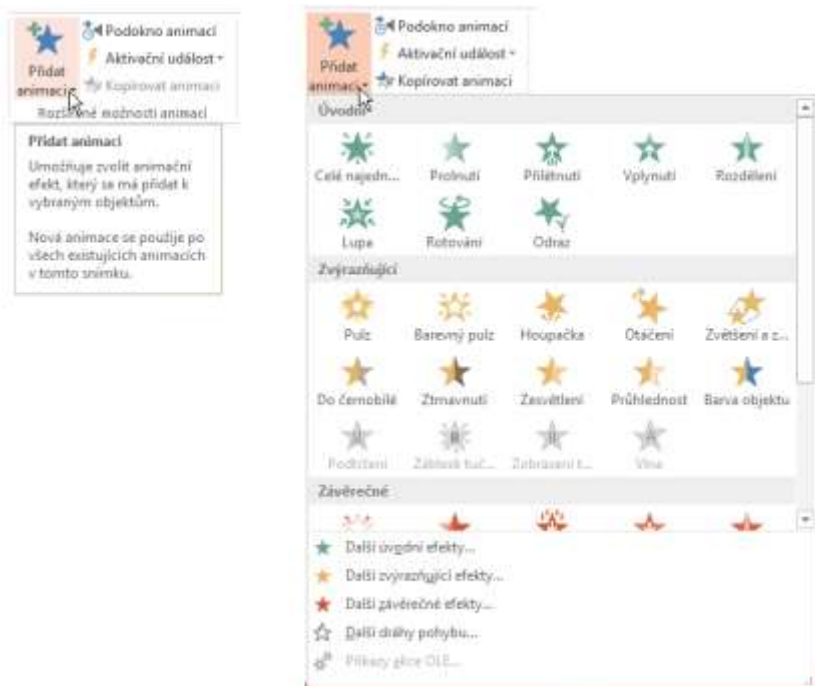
Přidat animaci
Podokno animací
Aktivační událost
Kopírovat animaci
Rozšířené možnosti animací

Přidat animaci
Umožňuje zvolit animační efekt, který se má přidat k vybraným objektům.

Nová animace se použije po všech existujících animacích v tomto snímku.

Přidat animaci
Podokno animací
Aktivační událost
Kopírovat animaci

Úvodní
Celé najedn...
Prolnutí
Přilétnutí
Vplynutí
Rozdělení
Lupa
Rotování
Odraz

Zvýrazňující
Pulz
Barevný pulz
Houpačka
Otáčení
Zvětšení a z...
Do černobílé
Ztmavnutí
Zesvětlení
Průhlednost
Barva objektu
Podtržení
Záblesk tuč...
Zobrazení t...
Vlna

Závěrečné

Další úvodní efekty...
Další zvýrazňující efekty...
Další závěrečné efekty...
Další dráhy pohybu...
Příkazy akce OLE...